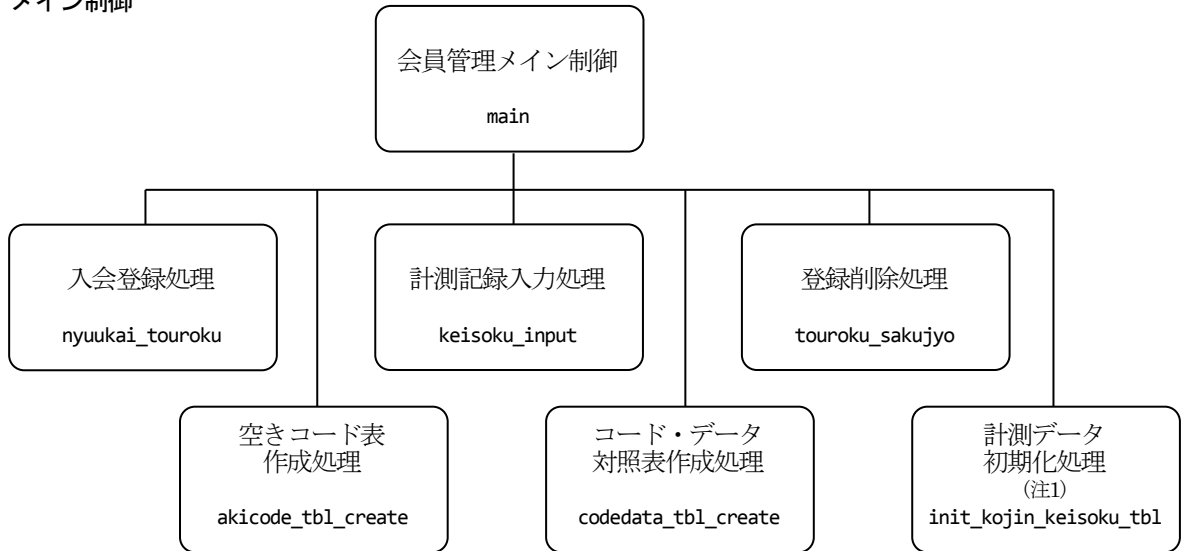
メイン制御

会員管理メイン制御
main

入会登録処理
nyuukai_touroku

計測記録入力処理
keisoku_input

登録削除処理
touroku_sakujyo

空きコード表
作成処理
akicode_tbl_create

コード・データ
対照表作成処理
codedata_tbl_create

計測データ
初期化処理
(注1)
init_kojin_keisoku_tbl